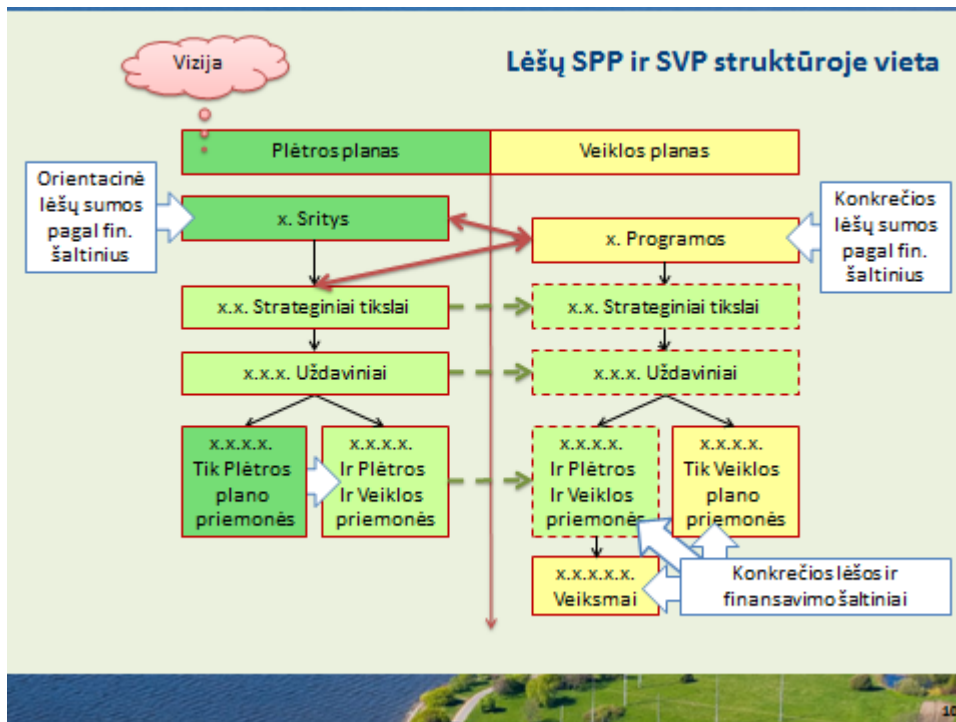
Lėšų SPP ir SVP struktūroje vieta

Vizija

Plėtros planas

Veiklos planas

Orientacinė lėšų sumos pagal fin. šaltinius

x. Sritys

x. Programos

Konkrečios lėšų sumos pagal fin. šaltinius

x.x. Strateginiai tikslai

x.x. Strateginiai tikslai

x.x.x. Uždaviniai

x.x.x. Uždaviniai

x.x.x.x. Tik Plėtros plano priemonės

x.x.x.x. Ir Plėtros Ir Veiklos priemonės

x.x.x.x. Ir Plėtros Ir Veiklos priemonės

x.x.x.x. Tik Veiklos plano priemonės

x.x.x.x.x. Veiksmai

Konkrečios lėšos ir finansavimo šaltiniai

10